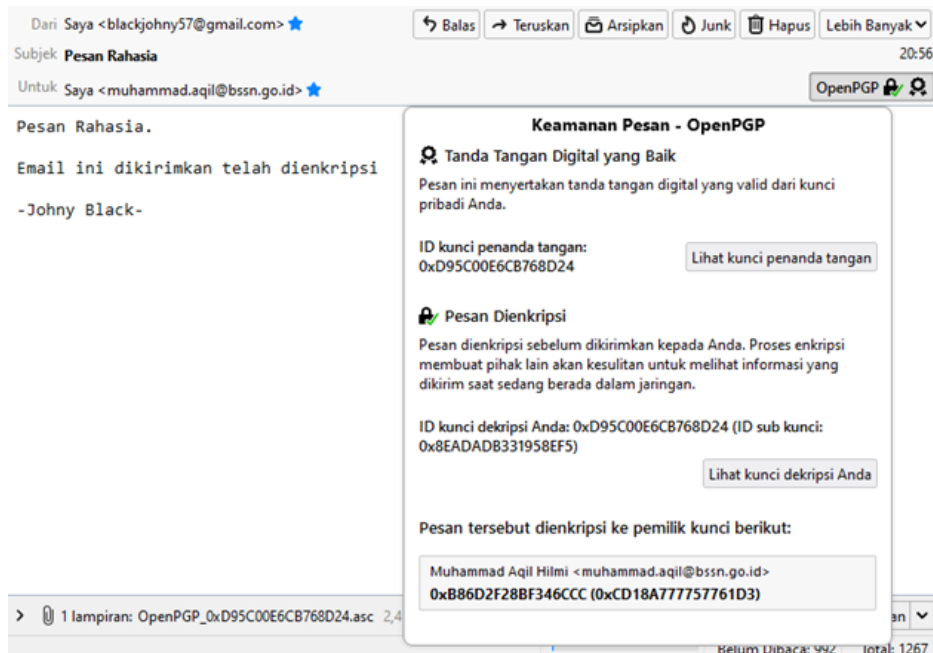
Dari Saya <blackjohny57@gmail.com>

Subjek Pesan Rahasia

Untuk Saya <muhammad.aqil@bssn.go.id>

Balas | Teruskan | Arsipkan | Junk | Hapus | Lebih Banyak

20:56

OpenPGP

Pesan Rahasia.

Email ini dikirimkan telah dienkripsi

-Johny Black-

Keamanan Pesan - OpenPGP

Tanda Tangan Digital yang Baik

Pesan ini menyertakan tanda tangan digital yang valid dari kunci pribadi Anda.

ID kunci penanda tangan: 0xD95C00E6CB768D24

Lihat kunci penanda tangan

Pesan Dienkripsi

Pesan dienkripsi sebelum dikirimkan kepada Anda. Proses enkripsi membuat pihak lain akan kesulitan untuk melihat informasi yang dikirim saat sedang berada dalam jaringan.

ID kunci dekripsi Anda: 0xD95C00E6CB768D24 (ID sub kunci: 0x8EADADB331958EF5)

Lihat kunci dekripsi Anda

Pesan tersebut dienkripsi ke pemilik kunci berikut:

Muhammad Aqil Hilmi <muhammad.aqil@bssn.go.id>
0xB86D2F28BF346CCC (0xCD18A777757761D3)

1 lampiran: OpenPGP_0xD95C00E6CB768D24.asc 2,4

an

Belum Dibaca: 992 Total: 1267